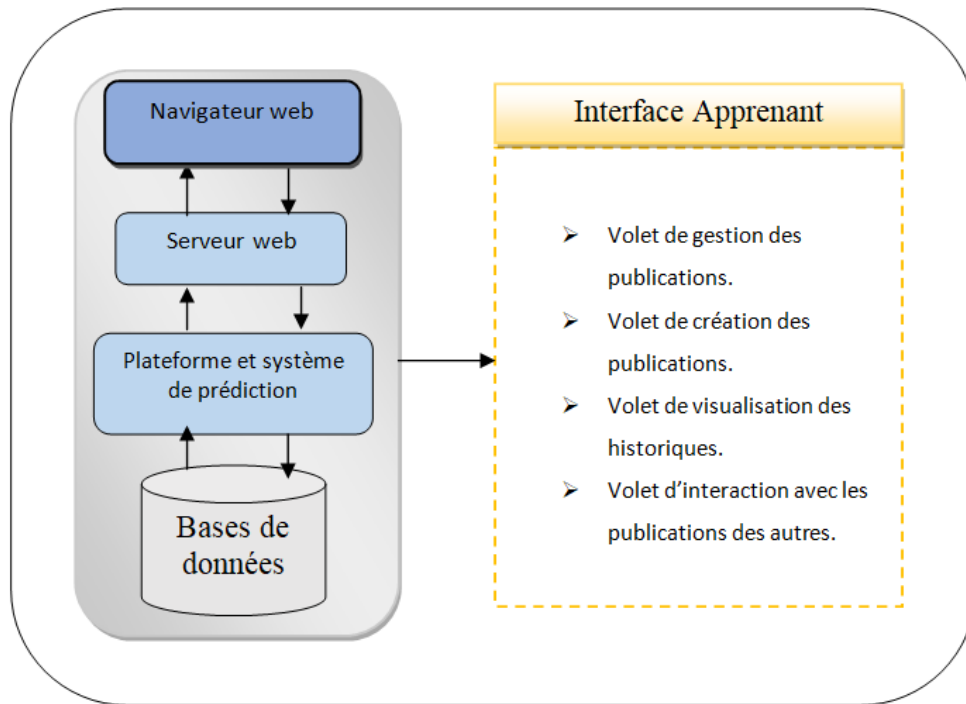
Navigateur web

Serveur web

Plateforme et système de prédiction

Bases de données

Interface Apprenant

➢ Volet de gestion des publications.

➢ Volet de création des publications.

➢ Volet de visualisation des historiques.

➢ Volet d'interaction avec les publications des autres.